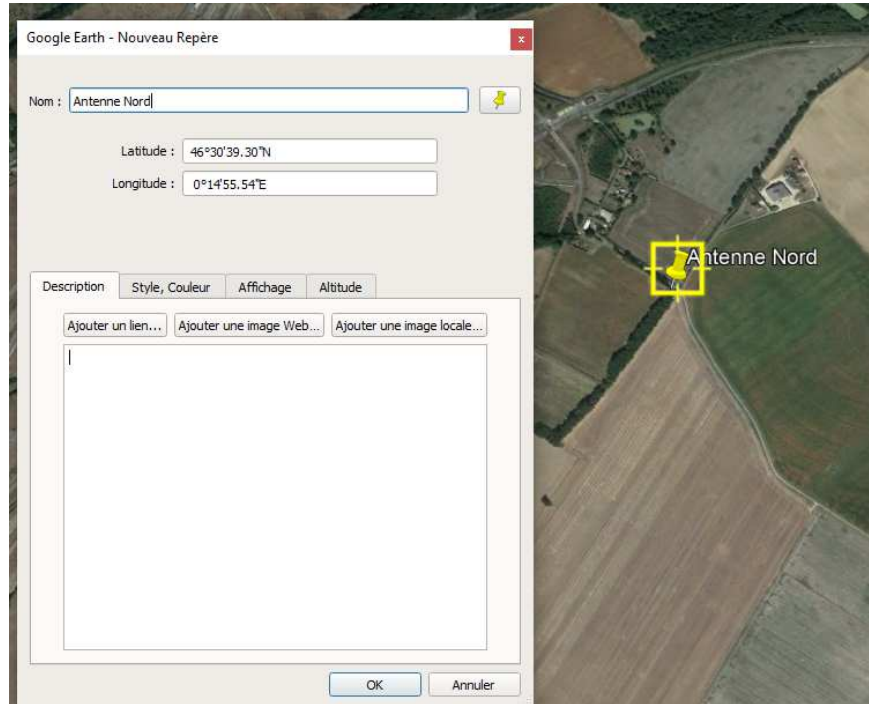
Google Earth - Nouveau Repère

Nom : Antenne Nord

Latitude : 46°30'39.30"N

Longitude : 0°14'55.54"E

Description | Style, Couleur | Affichage | Altitude

Ajouter un lien... | Ajouter une image Web... | Ajouter une image locale...

OK | Annuler

Antenne Nord